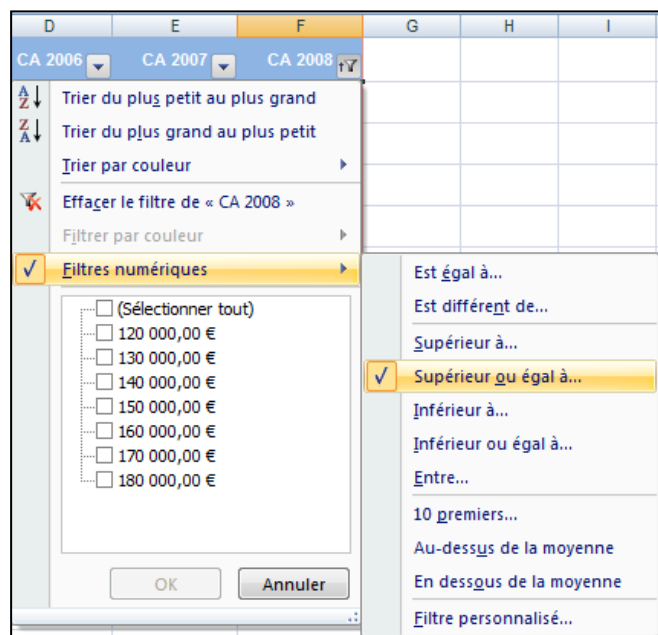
| D | E | F | G | H | I |
|---|---|---|---|---|---|
| CA 2006 | CA 2007 | CA 2008 | | | |

A Z Trier du plus petit au plus grand
Z A Trier du plus grand au plus petit
Trier par couleur
Effacer le filtre de « CA 2008 »
Filtrer par couleur
✓ Filtres numériques

(Sélectionner tout)
120 000,00 €
130 000,00 €
140 000,00 €
150 000,00 €
160 000,00 €
170 000,00 €
180 000,00 €

OK
Annuler

Est égal à...
Est différent de...
Supérieur à...
✓ Supérieur ou égal à...
Inférieur à...
Inférieur ou égal à...
Entre...
10 premiers...
Au-dessus de la moyenne
En dessous de la moyenne
Filtre personnalisé...